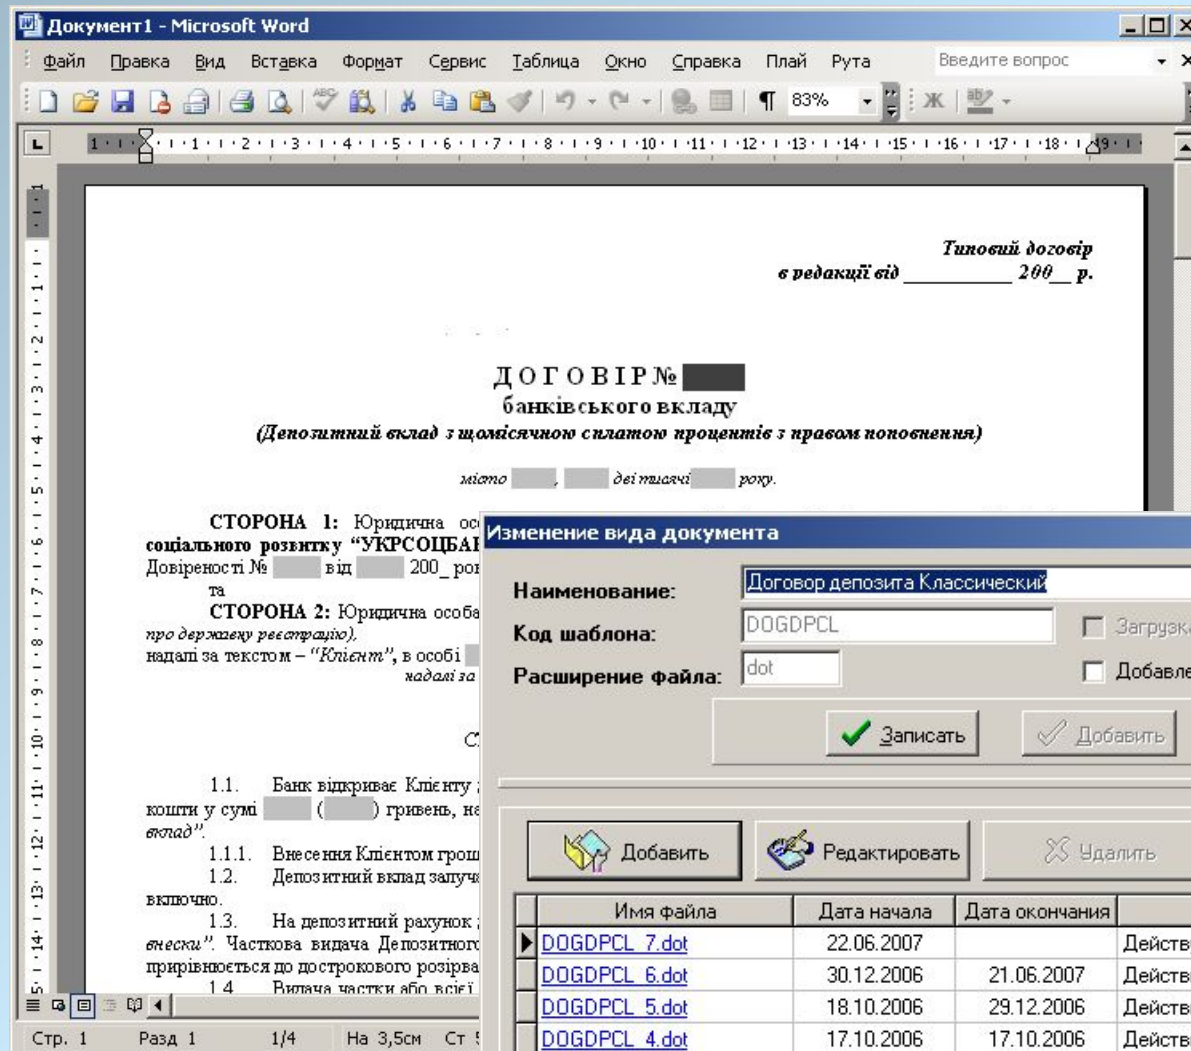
Документ1 - Microsoft Word

Файл Правка Вид Вставка Формат Сервис Таблица Окно Справка Плай Рута Введите вопрос

83% Ж

Типовий договір
в редакції від __________ 200__ р.

ДОГОВІР №
банківського вкладу
(Депозитний вклад з щомісячною сплатою процентів з правом поповнення)

місто , дві тисячі року.

СТОРОНА 1: Юридична ос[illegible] соціального розвитку "УКРСОЦБА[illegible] Довіреності № від 200_ ро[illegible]
та
СТОРОНА 2: Юридична особа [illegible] про державну реєстрацію), надалі за текстом – "Клієнт", в особі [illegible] надалі за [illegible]

С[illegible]

1.1. Банк відкриває Клієнту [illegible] кошти у сумі ( ) гривень, на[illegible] вклад".
1.1.1. Внесення Клієнтом грош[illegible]
1.2. Депозитний вклад залуч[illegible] включно.
1.3. На депозитний рахунок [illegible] внески". Часткова видача Депозитного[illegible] прирівнюється до дострокового розірва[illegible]
1.4. Видача частки або всієї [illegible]

Стр. 1 Разд 1 1/4 На 3,5см Ст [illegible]

Изменение вида документа

Наименование: Договор депозита Классический
Код шаблона: DOGDPCL
Расширение файла: dot
Загрузка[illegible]
Добавле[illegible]
Записать
Добавить

Добавить Редактировать Удалить

| Имя файла | Дата начала | Дата окончания | |
|---|---|---|---|
| DOGDPCL_7.dot | 22.06.2007 | | Действ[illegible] |
| DOGDPCL_6.dot | 30.12.2006 | 21.06.2007 | Действ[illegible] |
| DOGDPCL_5.dot | 18.10.2006 | 29.12.2006 | Действ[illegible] |
| DOGDPCL_4.dot | 17.10.2006 | 17.10.2006 | Действ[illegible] |